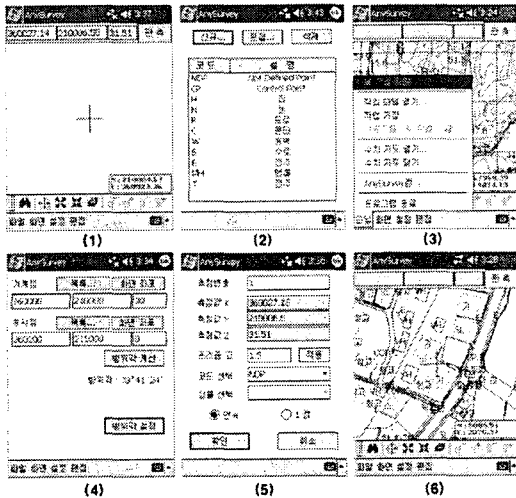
AnySurvey 3:37
300027.14 | 210006.55 | 31.51 | 관측

파일 화면 설정 편집

(1)

AnySurvey 3:43

| 코드 | 설명 |
|---|---|
| NEP | Not Defined Point |
| CP | Control Point |
| H | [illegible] |
| P | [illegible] |
| R | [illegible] |
| C | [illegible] |
| W | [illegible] |
| S | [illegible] |
| G | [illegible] |
| MH | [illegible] |
| T | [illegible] |

(2)

AnySurvey 3:24
관측

작업 파일 열기
작업 저장
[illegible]
수치 지도 열기
수치 지도 닫기
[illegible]
프로그램 종료

파일 화면 설정 편집

(3)

AnySurvey 3:34
기계점 | 목록 | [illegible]
360000 | 210000 | 30
후시점 | 목록 | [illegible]
360000 | 215000 | 0
방위각 계산
방위각 : 10° 45' 24"
방위각 설정

파일 화면 설정 편집

(4)

AnySurvey 3:36
측점번호 1
측점좌표 X 360000.30
측점좌표 Y 210000.5
측점좌표 Z 31.51
프리즘 고 1.5 적용
코드 선택 NDP
설명 선택
연속 1회
확인 취소

(5)

AnySurvey 3:28

파일 화면 설정 편집

(6)